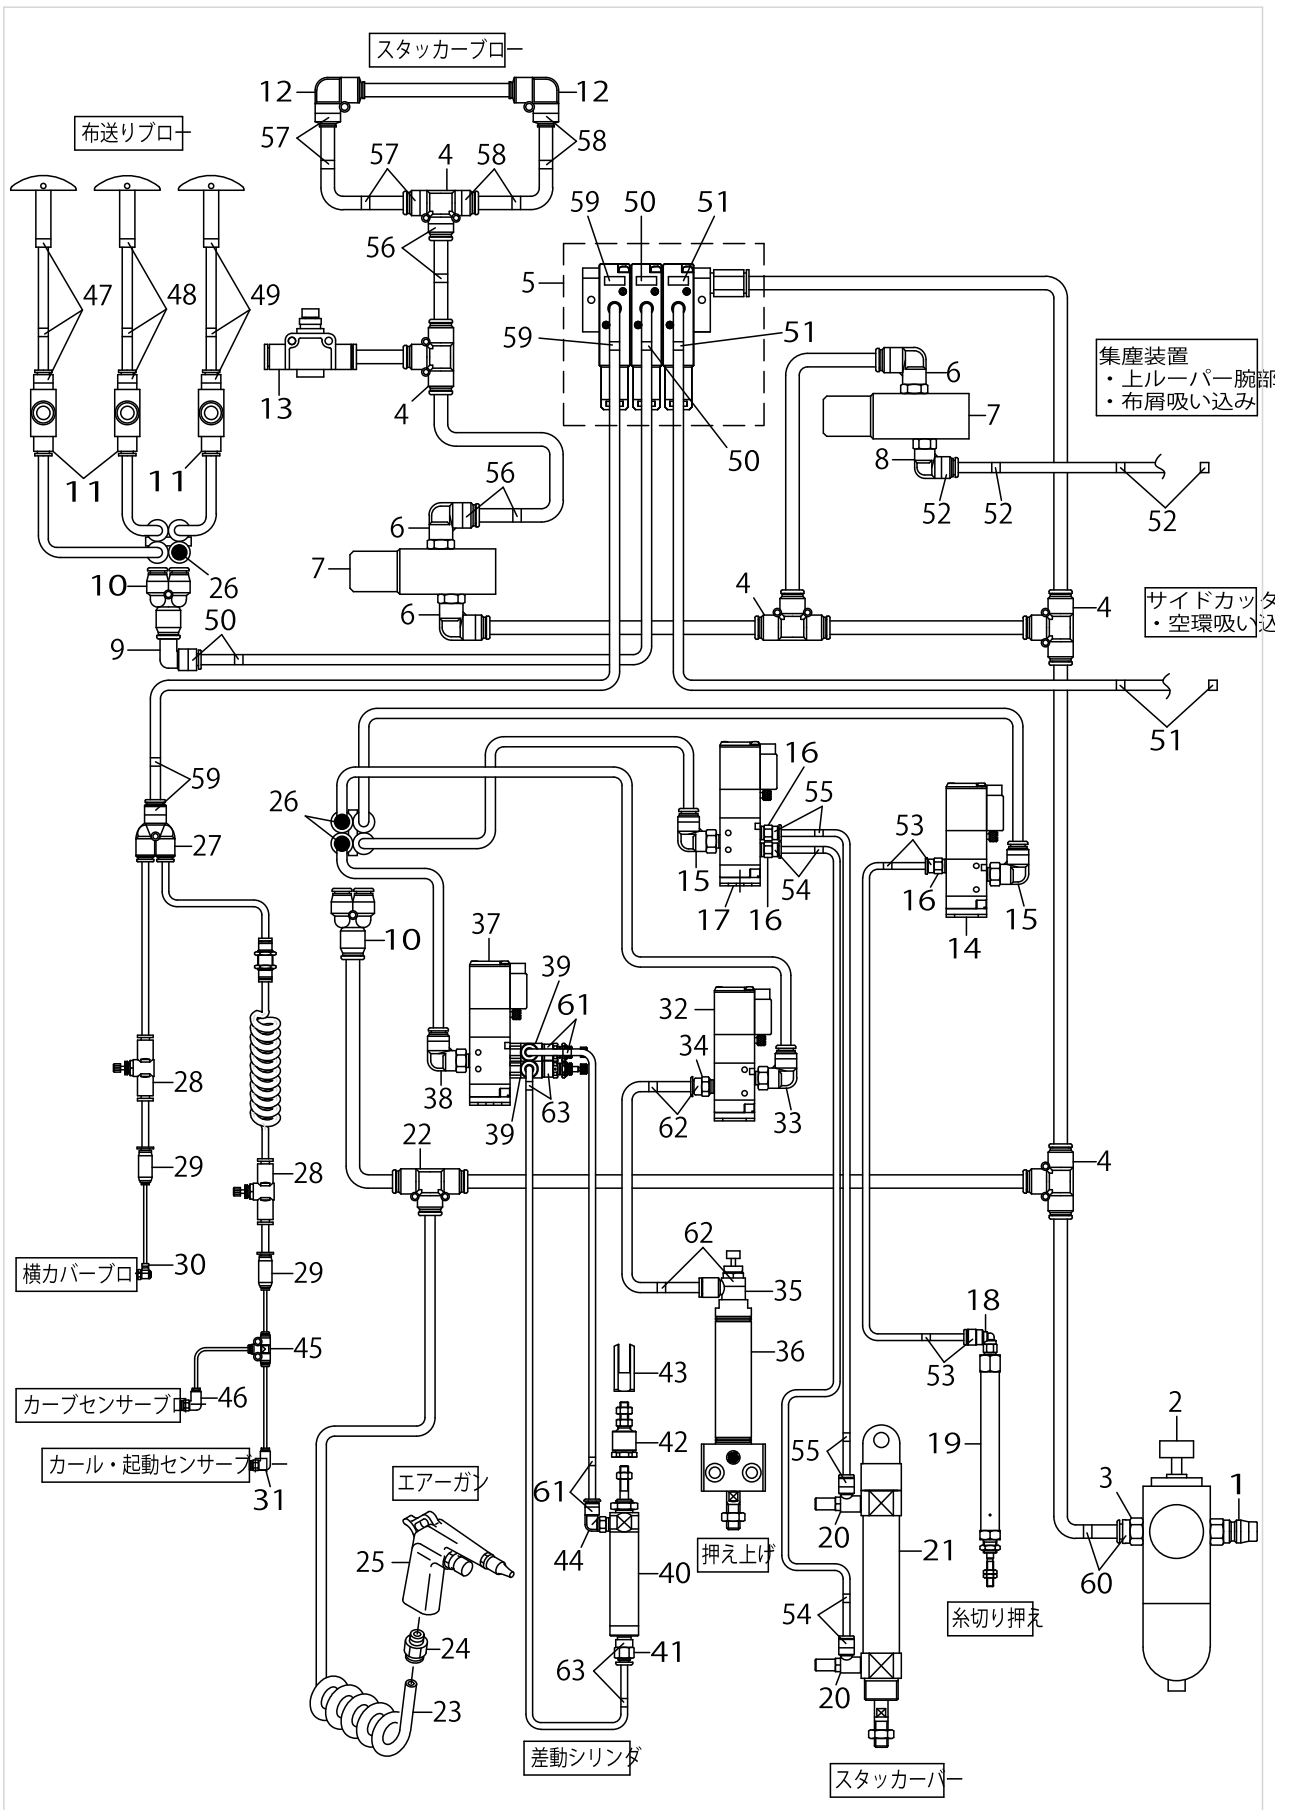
スタッカーブロー
12 12
布送りブロー
57 58
57 4 58
59 50 51
56
47 48 49
5
59 51
6
13
4
集塵装置
・上ルーパー腕部
・布屑吸い込み
7
50
8
11 11
56
6
52 52
52
26
7
10
6
4
4
サイドカッタ
・空環吸い込
9 50
51
59
26
16
55
27
53
15
16
54
16
15
17
16
14
10
37
39
61
32
34
28
38
63
33
39
62
22
29
28
4
横カバーブロー 30
29
62
35
18
45
36
53
43
カーブセンサーブロー 46
42
55
2
19
カール・起動センサーブロー
31
3 1
エアーガン
61
20
44
21
押え上げ
60
25
40
54
糸切り押え
24
63
41
20
23
差動シリンダ
スタッカーバー